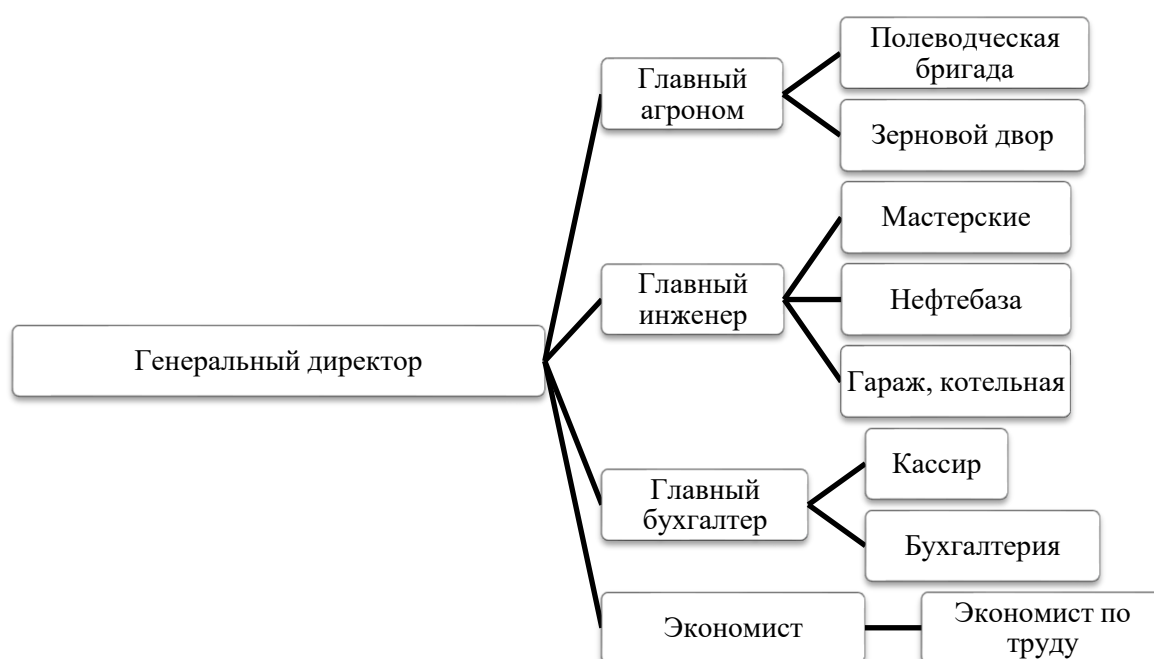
Генеральный директор

Главный агроном

Полеводческая бригада

Зерновой двор

Главный инженер

Мастерские

Нефтебаза

Гараж, котельная

Главный бухгалтер

Кассир

Бухгалтерия

Экономист

Экономист по труду